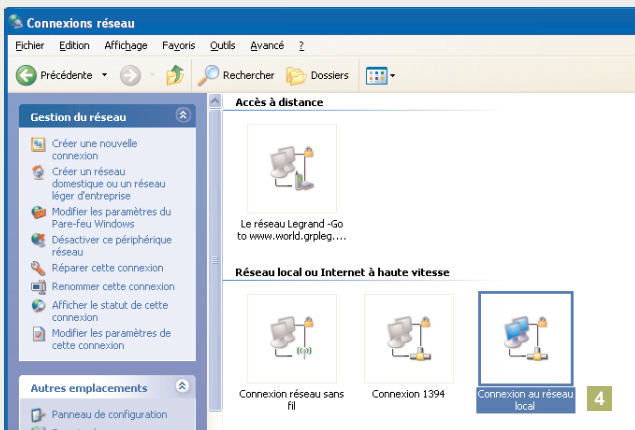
Connexions réseau

Fichier Edition Affichage Favoris Outils Avancé ?

Précédente Rechercher Dossiers

Gestion du réseau

Créer une nouvelle connexion

Créer un réseau domestique ou un réseau léger d'entreprise

Modifier les paramètres du Pare-feu Windows

Désactiver ce périphérique réseau

Réparer cette connexion

Renommer cette connexion

Afficher le statut de cette connexion

Modifier les paramètres de cette connexion

Autres emplacements

Panneau de configuration

Accès à distance

Le réseau Legrand -Go to www.world.grpleg....

Réseau local ou Internet à haute vitesse

Connexion réseau sans fil

Connexion 1394

Connexion au réseau local

4